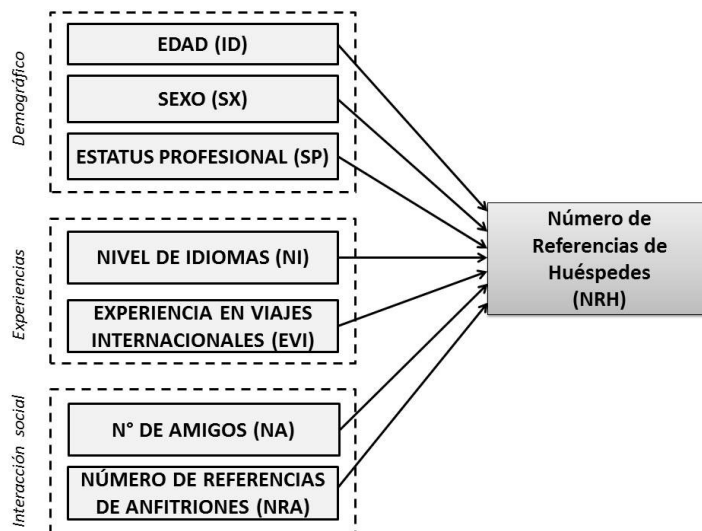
Demográfico

EDAD (ID)

SEXO (SX)

ESTATUS PROFESIONAL (SP)

Experiencias

NIVEL DE IDIOMAS (NI)

EXPERIENCIA EN VIAJES INTERNACIONALES (EVI)

Interacción social

N° DE AMIGOS (NA)

NÚMERO DE REFERENCIAS DE ANFITRIONES (NRA)

Número de Referencias de Huéspedes (NRH)